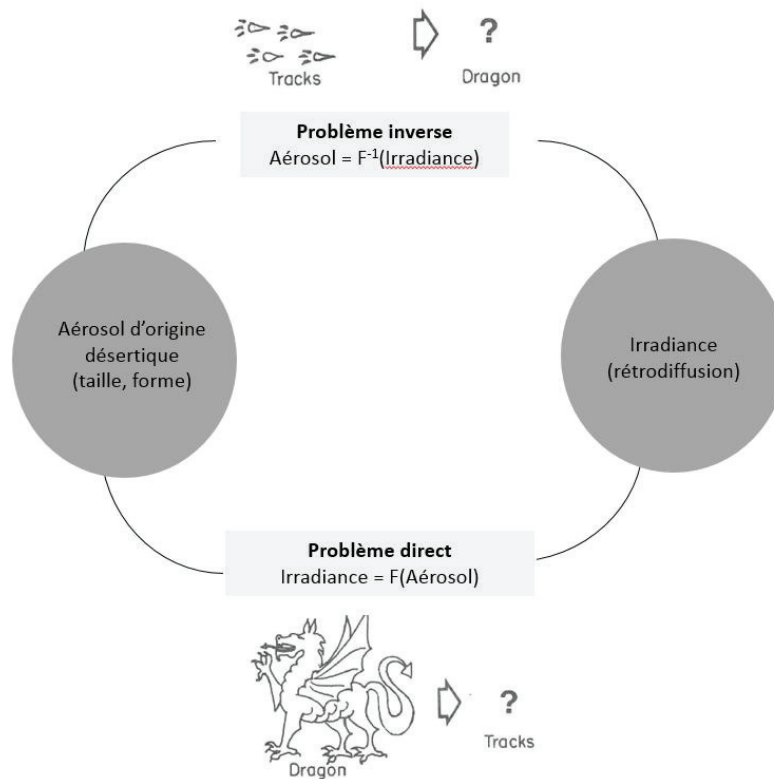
Tracks

?

Dragon

**Problème inverse**
Aérosol = $F^{-1}$(Irradiance)

Aérosol d'origine désertique (taille, forme)

Irradiance (rétrodiffusion)

**Problème direct**
Irradiance = F(Aérosol)

Dragon

?

Tracks